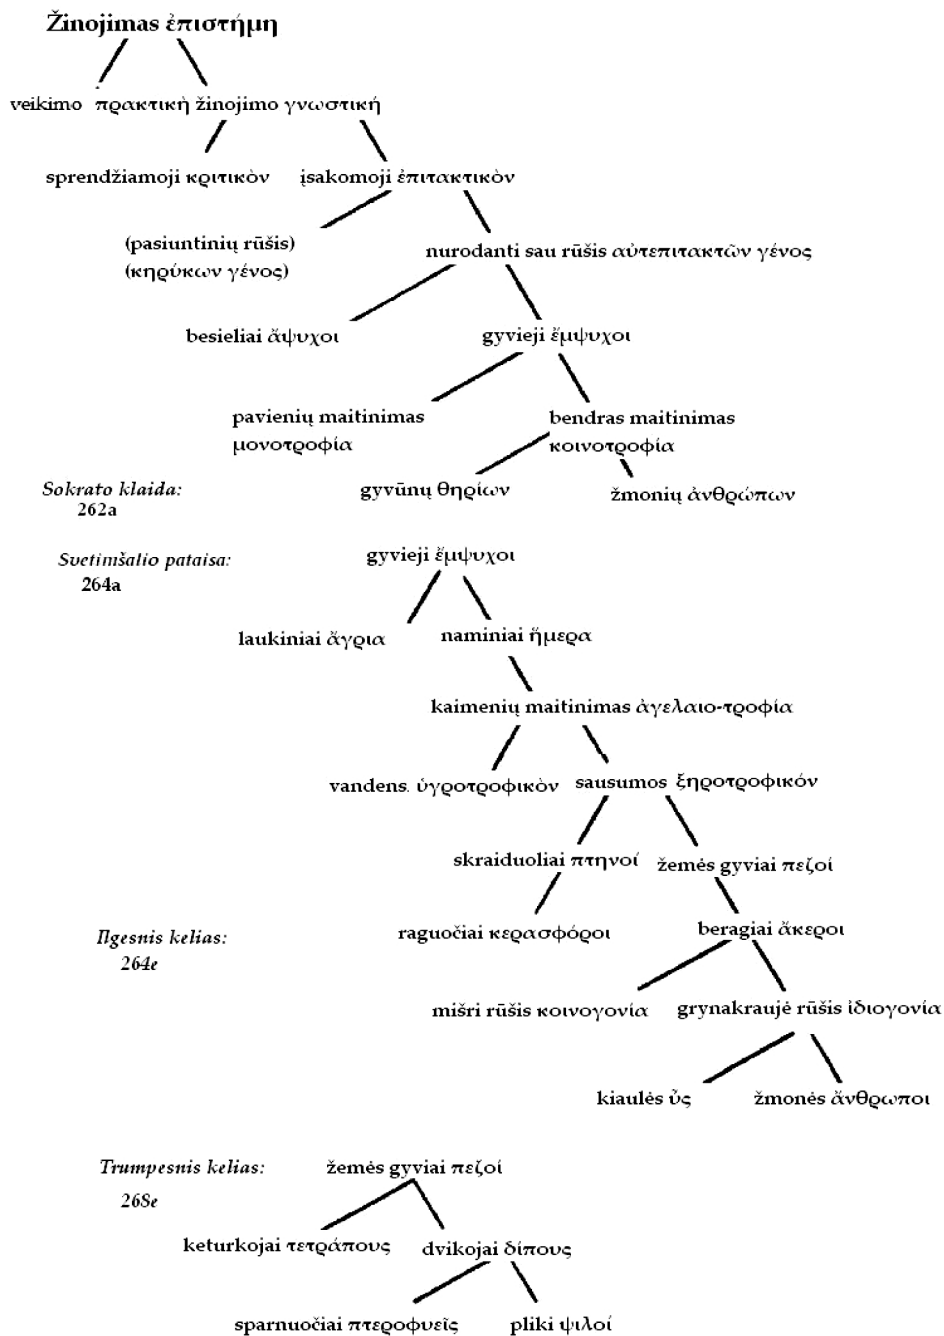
Žinojimas ἐπιστήμη

veikimo πρακτική žinojimo γνωστική

sprendžiamoji κριτικὸν įsakomoji ἐπιτακτικὸν

(pasiuntinių rūšis) (κηρύκων γένος)

nurodanti sau rūšis αὐτεπιτακτῶν γένος

besieliai ἄψυχοι gyvieji ἔμψυχοι

pavienių maitinimas μονοτροφία bendras maitinimas κοινοτροφία

Sokrato klaida: 262a

gyvūnų θηρίων žmonių ἀνθρώπων

Svetimšalio pataisa: 264a

gyvieji ἔμψυχοι

laukiniai ἄγρια naminiai ἥμερα

kaimenių maitinimas ἀγελαιο-τροφία

vandens. ὑγροτροφικὸν sausumos ξηροτροφικόν

skraiduoliai πτηνοί žemės gyviai πεζοί

Ilgesnis kelias: 264e

raguočiai κερασφόροι beragiai ἄκεροι

mišri rūšis κοινογονία grynakraujė rūšis ἰδιογονία

kiaulės ὗς žmonės ἄνθρωποι

Trumpesnis kelias: 268e

žemės gyviai πεζοί

keturkojai τετράπους dvikojai δίπους

sparnuočiai πτεροφυεῖς pliki ψιλοί